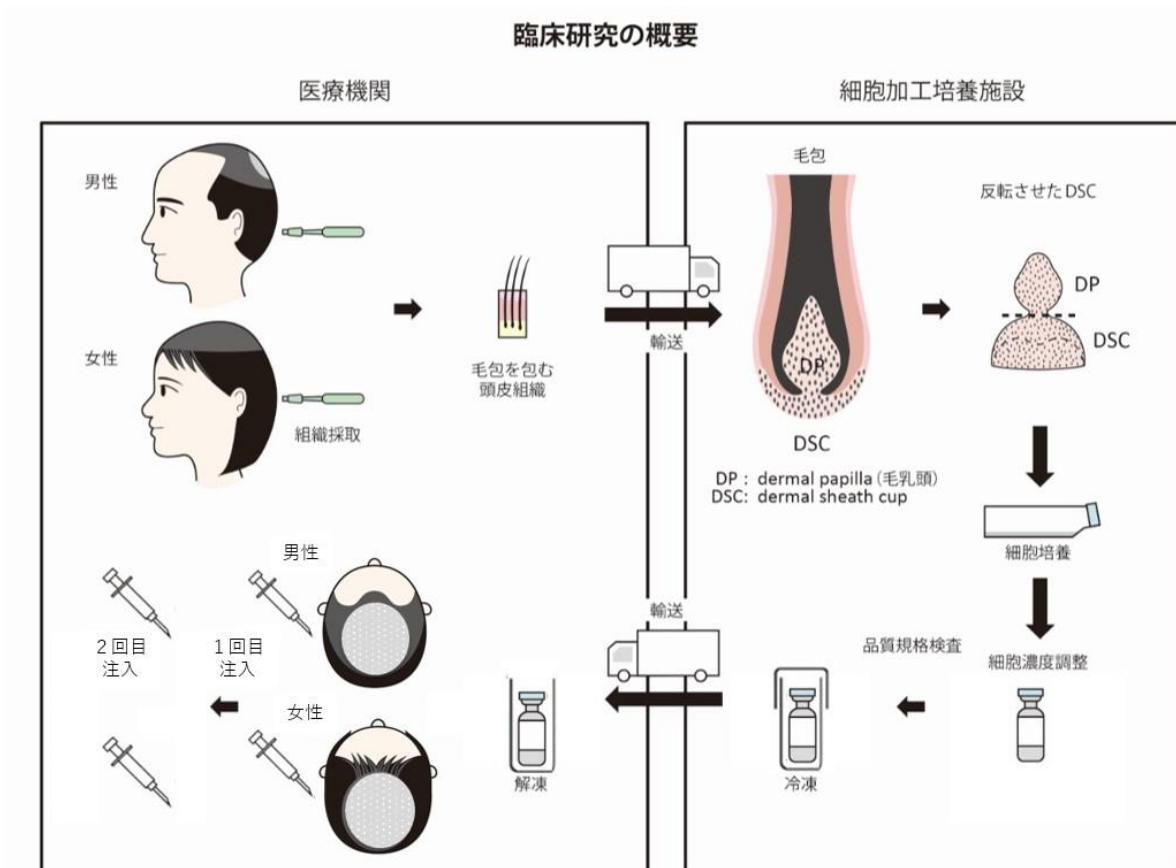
臨床研究の概要

医療機関

細胞加工培養施設

男性

女性

組織採取

毛包を包む
頭皮組織

輸送

毛包

DP

DSC

DP : dermal papilla (毛乳頭)
DSC: dermal sheath cup

反転させた DSC

DP

DSC

細胞培養

細胞濃度調整

品質規格検査

冷凍

輸送

解凍

男性

女性

2回目
注入

1回目
注入